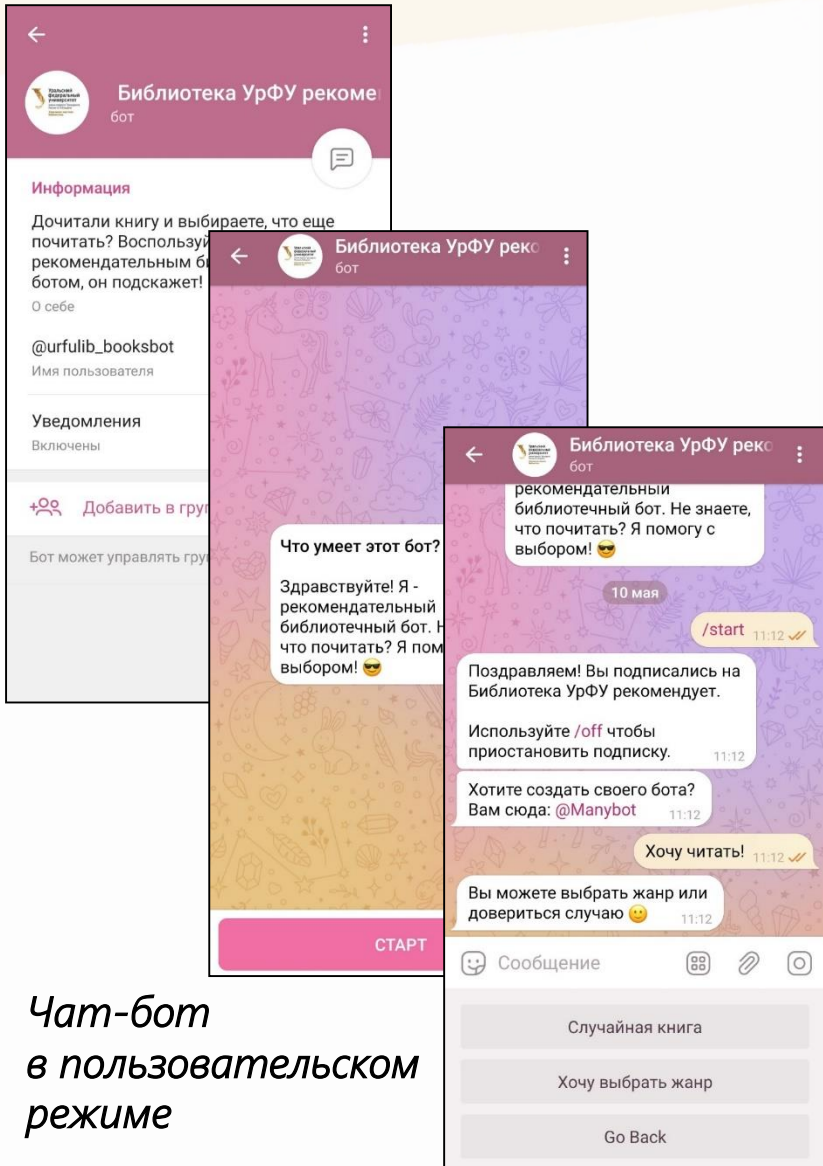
Библиотека УрФУ рекоме
бот

Информация

Дочитали книгу и выбираете, что еще почитать? Воспользуй
рекомендательным би
ботом, он подскажет!
О себе

@urfulib_booksbot
Имя пользователя

Уведомления
Включены

Добавить в груп

Бот может управлять груп

Библиотека УрФУ реко
бот

Что умеет этот бот?

Здравствуйте! Я - рекомендательный библиотечный бот. Н
что почитать? Я пом
выбором! 😎

СТАРТ

Библиотека УрФУ реко
бот

рекомендательный библиотечный бот. Не знаете, что почитать? Я помогу с выбором! 😎

10 мая

/start 11:12

Поздравляем! Вы подписались на Библиотека УрФУ рекомендует.

Используйте /off чтобы приостановить подписку. 11:12

Хотите создать своего бота? Вам сюда: @Manybot 11:12

Хочу читать! 11:12

Вы можете выбрать жанр или довериться случаю 🙂 11:12

Сообщение

Случайная книга

Хочу выбрать жанр

Go Back

Чат-бот
в пользовательском
режиме